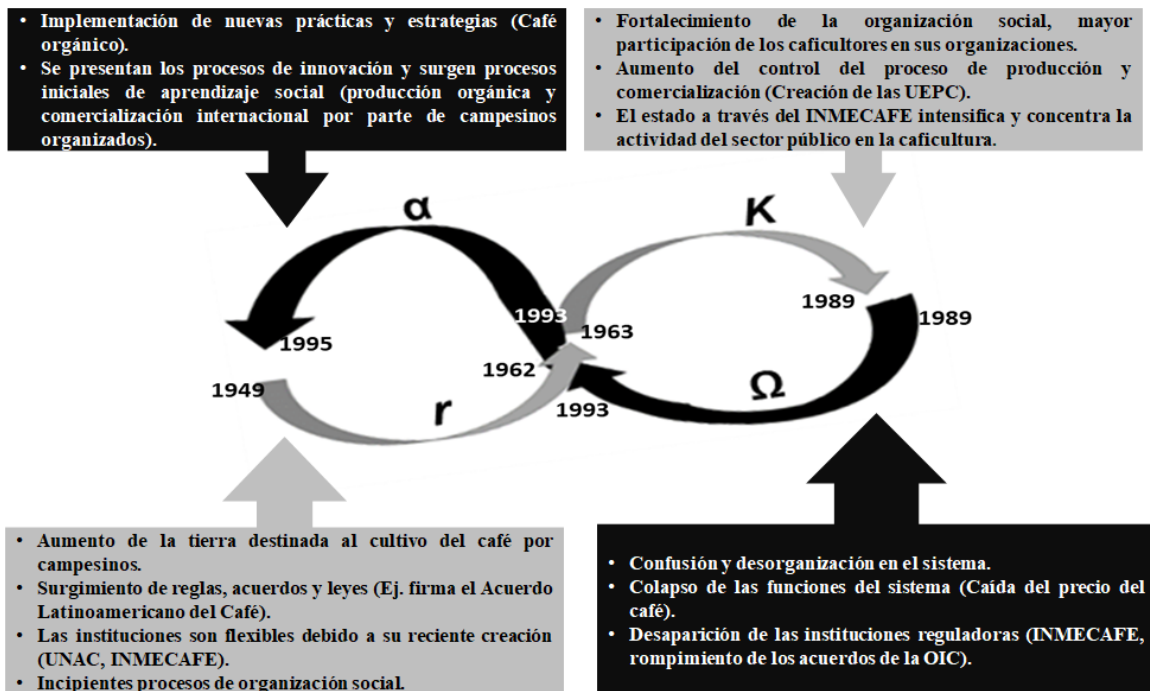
• Implementación de nuevas prácticas y estrategias (Café orgánico).
• Se presentan los procesos de innovación y surgen procesos iniciales de aprendizaje social (producción orgánica y comercialización internacional por parte de campesinos organizados).

• Fortalecimiento de la organización social, mayor participación de los caficultores en sus organizaciones.
• Aumento del control del proceso de producción y comercialización (Creación de las UEPC).
• El estado a través del INMECAFE intensifica y concentra la actividad del sector público en la caficultura.

α

K

1993

1963

1989

1989

1995

1962

1949

r

1993

Ω

• Aumento de la tierra destinada al cultivo del café por campesinos.
• Surgimiento de reglas, acuerdos y leyes (Ej. firma el Acuerdo Latinoamericano del Café).
• Las instituciones son flexibles debido a su reciente creación (UNAC, INMECAFE).
• Incipientes procesos de organización social.

• Confusión y desorganización en el sistema.
• Colapso de las funciones del sistema (Caída del precio del café).
• Desaparición de las instituciones reguladoras (INMECAFE, rompimiento de los acuerdos de la OIC).